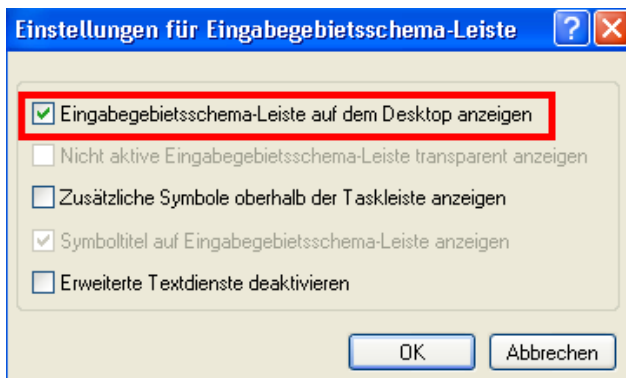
Einstellungen für Eingabegebietsschema-Leiste

Eingabegebietsschema-Leiste auf dem Desktop anzeigen

Nicht aktive Eingabegebietsschema-Leiste transparent anzeigen

Zusätzliche Symbole oberhalb der Taskleiste anzeigen

Symboltitel auf Eingabegebietsschema-Leiste anzeigen

Erweiterte Textdienste deaktivieren

OK

Abbrechen